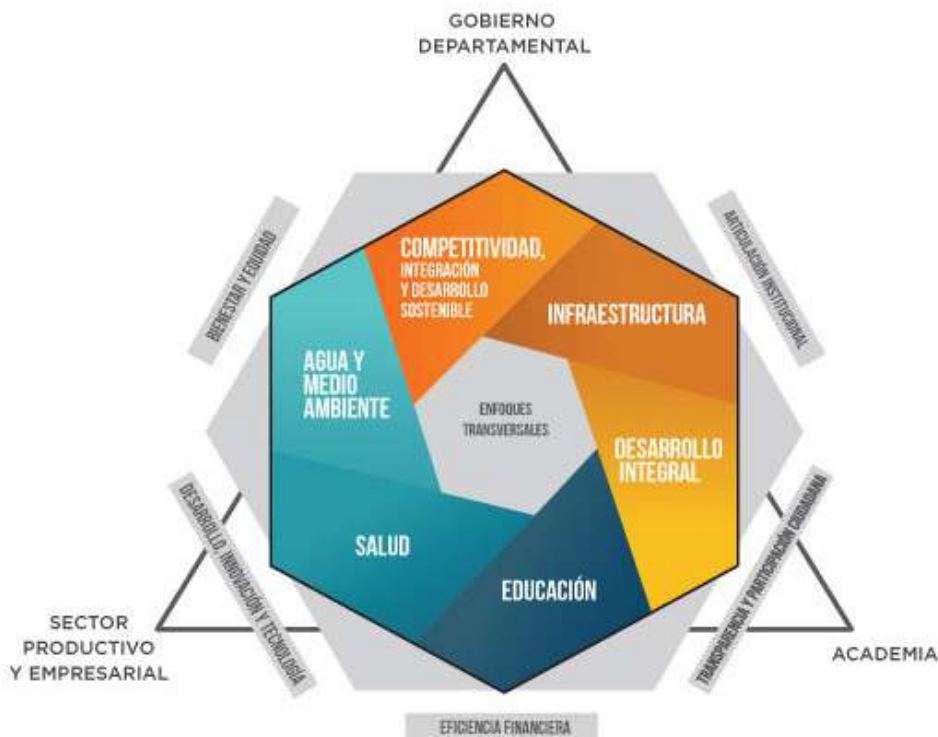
GOBIERNO DEPARTAMENTAL

BIENESTAR Y EQUIDAD

ARTICULACIÓN INSTITUCIONAL

COMPETITIVIDAD, INTEGRACIÓN Y DESARROLLO SOSTENIBLE

INFRAESTRUCTURA

AGUA Y MEDIO AMBIENTE

ENFOQUES TRANSVERSALES

DESARROLLO INTEGRAL

SALUD

EDUCACIÓN

DESARROLLO, INNOVACIÓN Y TECNOLOGÍA

TRANSPARENCIA Y PARTICIPACIÓN CIUDADANA

SECTOR PRODUCTIVO Y EMPRESARIAL

ACADEMIA

EFICIENCIA FINANCIERA